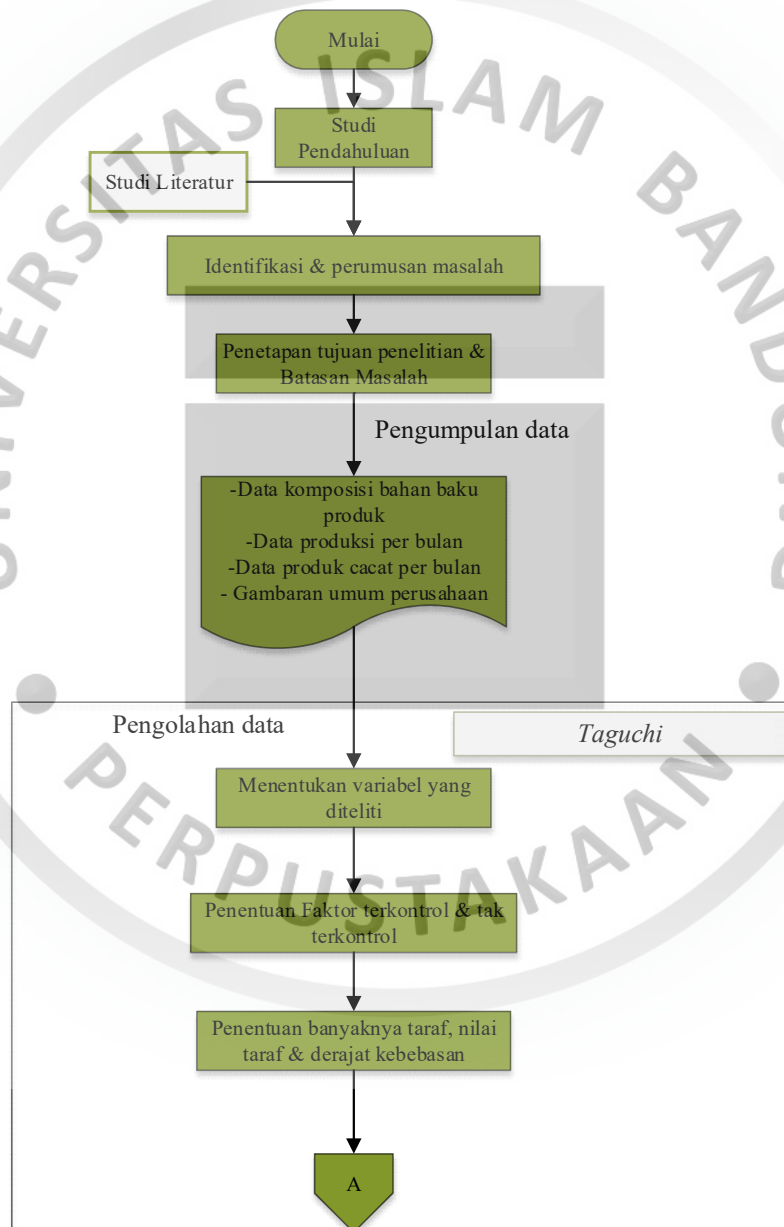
Mulai

Studi Pendahuluan

Studi Literatur

Identifikasi & perumusan masalah

Penetapan tujuan penelitian & Batasan Masalah

Pengumpulan data

-Data komposisi bahan baku produk
-Data produksi per bulan
-Data produk cacat per bulan
- Gambaran umum perusahaan

Pengolahan data

*Taguchi*

Menentukan variabel yang diteliti

Penentuan Faktor terkontrol & tak terkontrol

Penentuan banyaknya taraf, nilai taraf & derajat kebebasan

A

UNIVERSITAS ISLAM BANDUNG

PERPUSTAKAAN